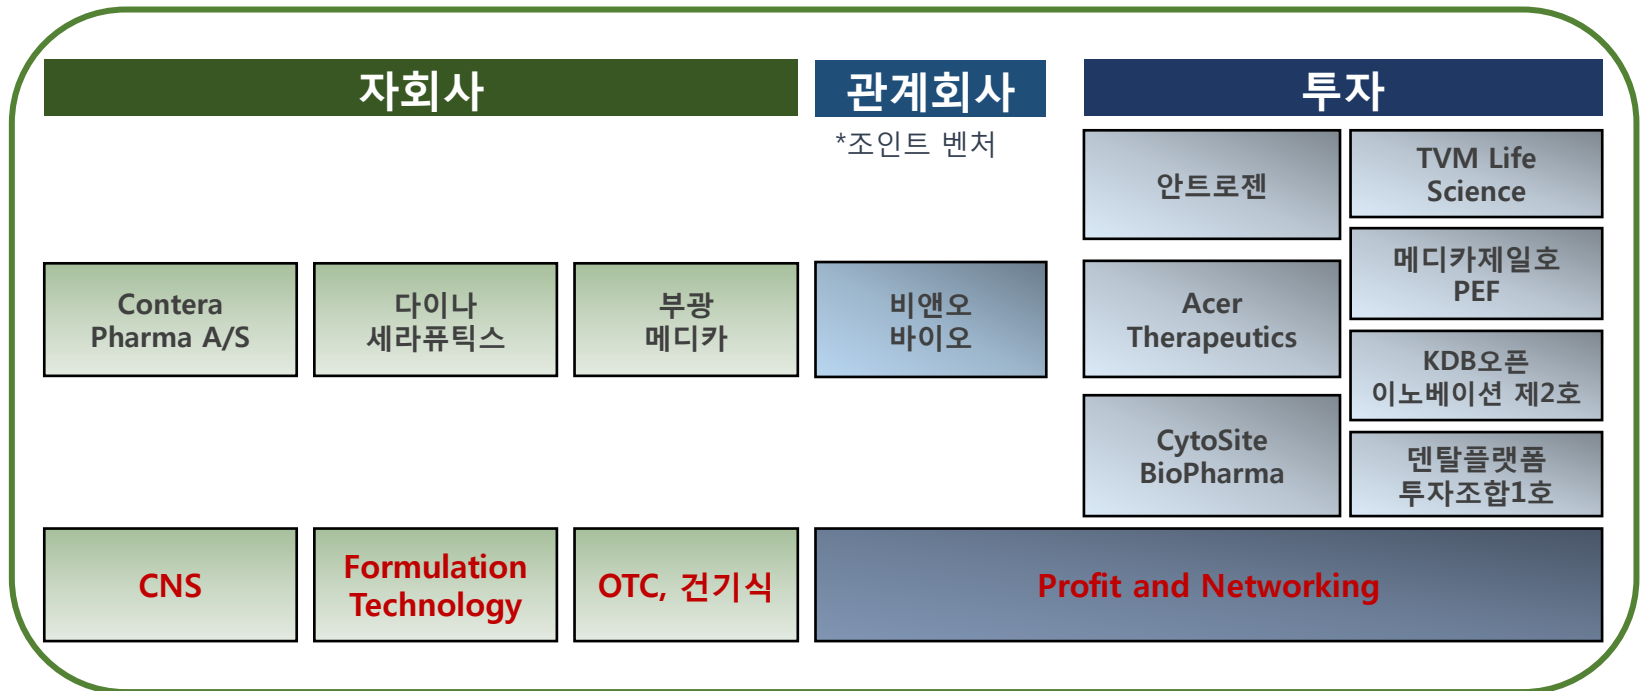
자회사

관계회사

*조인트 벤처

투자

Contera Pharma A/S

다이나 세라퓨틱스

부광 메디카

비앤오 바이오

안트로젠

TVM Life Science

메디카제일호 PEF

Acer Therapeutics

KDB오픈 이노베이션 제2호

CytoSite BioPharma

덴탈플랫폼 투자조합1호

CNS

Formulation Technology

OTC, 건기식

Profit and Networking